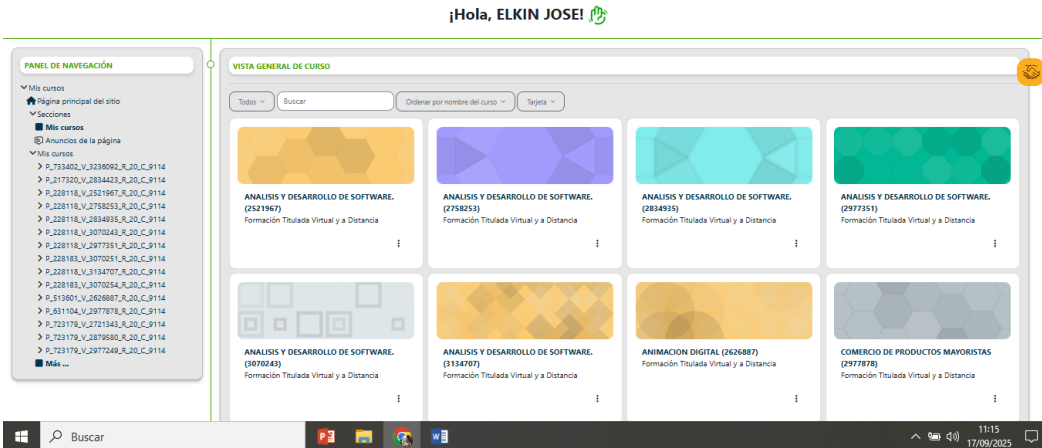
¡Hola, ELKIN JOSE!

PANEL DE NAVEGACIÓN

Mis cursos
Página principal del sitio
Secciones
Mis cursos
Anuncios de la página
Mis cursos
P_733402_V_3236092_R_20_C_9114
P_217320_V_2834423_R_20_C_9114
P_228118_V_2521967_R_20_C_9114
P_228118_V_2758253_R_20_C_9114
P_228118_V_2834935_R_20_C_9114
P_228118_V_3070243_R_20_C_9114
P_228118_V_2977351_R_20_C_9114
P_228183_V_3070251_R_20_C_9114
P_228118_V_3134707_R_20_C_9114
P_228183_V_3070254_R_20_C_9114
P_513601_V_2626887_R_20_C_9114
P_631104_V_2977878_R_20_C_9114
P_723179_V_2721343_R_20_C_9114
P_723179_V_2879580_R_20_C_9114
P_723179_V_2977249_R_20_C_9114
Más ...

VISTA GENERAL DE CURSO

Todos
Buscar
Ordenar por nombre del curso
Tarjeta

ANALISIS Y DESARROLLO DE SOFTWARE. (2521967)
Formación Titulada Virtual y a Distancia

ANALISIS Y DESARROLLO DE SOFTWARE. (2758253)
Formación Titulada Virtual y a Distancia

ANALISIS Y DESARROLLO DE SOFTWARE. (2834935)
Formación Titulada Virtual y a Distancia

ANALISIS Y DESARROLLO DE SOFTWARE. (2977351)
Formación Titulada Virtual y a Distancia

ANALISIS Y DESARROLLO DE SOFTWARE. (3070243)
Formación Titulada Virtual y a Distancia

ANALISIS Y DESARROLLO DE SOFTWARE. (3134707)
Formación Titulada Virtual y a Distancia

ANIMACION DIGITAL (2626887)
Formación Titulada Virtual y a Distancia

COMERCIO DE PRODUCTOS MAYORISTAS (2977878)
Formación Titulada Virtual y a Distancia

Buscar
11:15
17/09/2025